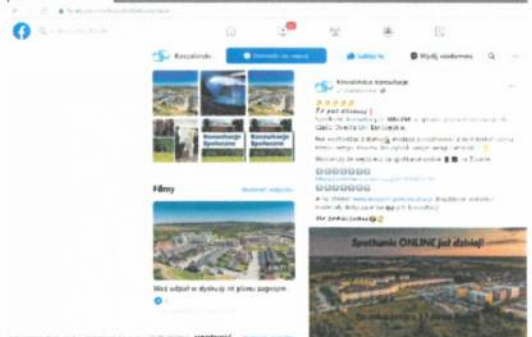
Koszalondo

Dowiedz się więcej

Lubisz to

Wyślij wiadomość

Konsultacje Społeczne

Konsultacje Społeczne

Filmy

Koszalińskie konsultacje

Spotkanie ONLINE już dzisiaj!

Weź udział w dyskusji nt planu ogólnego

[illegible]